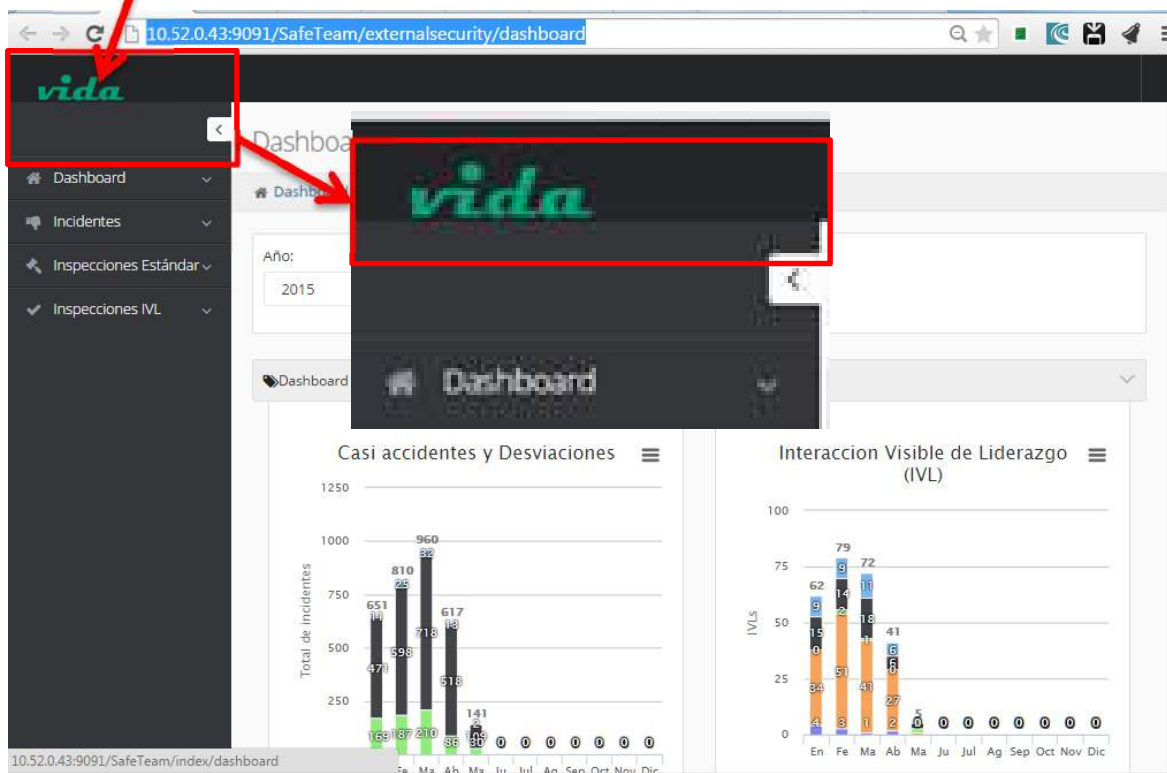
10.52.0.43:9091/SafeTeam/externalsecurity/dashboard

vida

Dashboard
Incidentes
Inspecciones Estándar
Inspecciones IVL

Dashboa
Dashb

vida

Dashboard

Año:
2015

Dashboard

Casi accidentes y Desviaciones

1250
1000
750
500
250

Total de incidentes

651
810
960
617
141
11
25
32
13
2
471
598
718
518
109
169
187
210
86
30
0
0
0
0
0
0
0

Fe Ma Ab Ma Ju Jul Ag Sep Oct Nov Dic

Interaccion Visible de Liderazgo (IVL)

100
75
50
25
0

IVLs

62
79
72
41
5
9
9
11
6
15
14
18
6
10
2
1
0
34
51
41
27
4
3
1
2
0
0
0
0
0
0
0
0

En Fe Ma Ab Ma Ju Jul Ag Sep Oct Nov Dic

10.52.0.43:9091/SafeTeam/index/dashboard